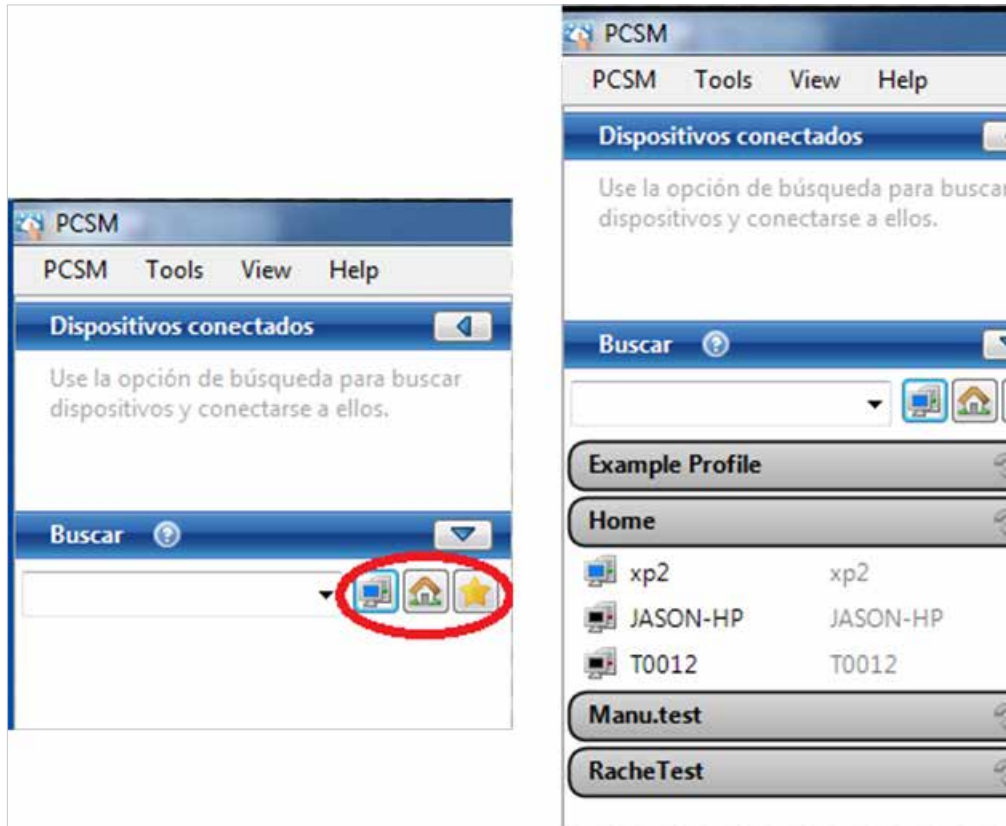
PCSM

PCSM Tools View Help

Dispositivos conectados

Use la opción de búsqueda para buscar dispositivos y conectarse a ellos.

Buscar

PCSM

PCSM Tools View Help

Dispositivos conectados

Use la opción de búsqueda para buscar dispositivos y conectarse a ellos.

Buscar

Example Profile

Home

xp2 xp2

JASON-HP JASON-HP

T0012 T0012

Manu.test

RacheTest